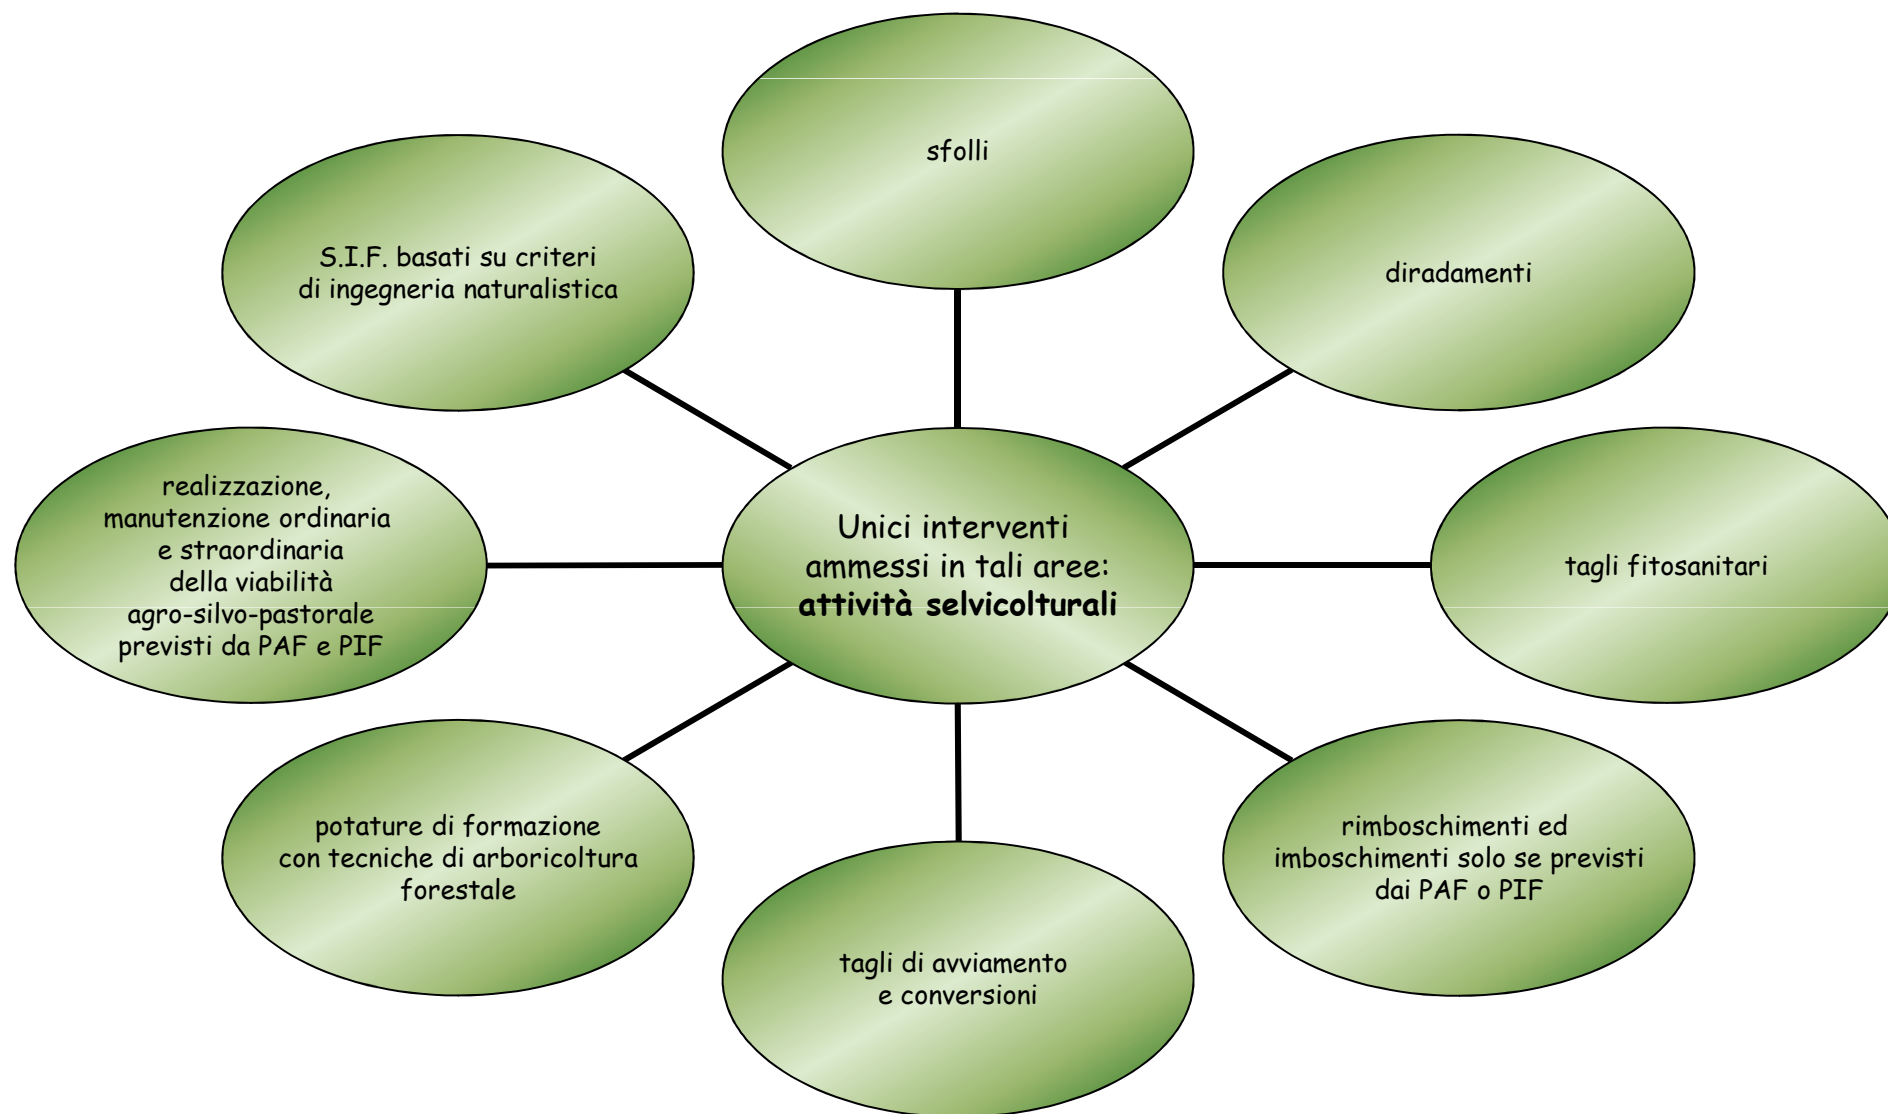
Unici interventi ammessi in tali aree: **attività selvicolturali**

sfolli

diradamenti

tagli fitosanitari

rimboschimenti ed imboschimenti solo se previsti dai PAF o PIF

tagli di avviamento e conversioni

potature di formazione con tecniche di arboricoltura forestale

realizzazione, manutenzione ordinaria e straordinaria della viabilità agro-silvo-pastorale previsti da PAF e PIF

S.I.F. basati su criteri di ingegneria naturalistica